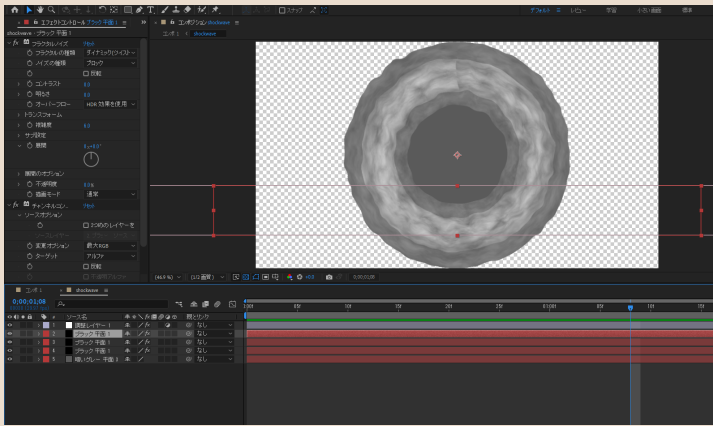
エフェクトコントロール ブラック 平面 1
コンポジション shockwave
shockwave • ブラック 平面 1
スナップ
デフォルト
レビュー
学習
小さい画面
標準
エンボ 1
shockwave
fx フラクタルノイズ リセット
フラクタルの種類 ダイナミック(ツイスト)
ノイズの種類 ブロック
反転
コントラスト
明るさ
オーバーフロー HDR 効果を使用
トランスフォーム
複雑度
サブ設定
展開
展開のオプション
不透明度
描画モード 通常
fx チャンネルコントロール リセット
ソースオプション
2つめのレイヤーを
変更オプション 最大RGB
ターゲット アルファ
反転
(44.9 %)
(1/2 画質)
+0.0
0;00;01;08
エンボ 1
shockwave
ソース名
親とリンク
1 調整レイヤー 1
2 ブラック 平面 1
3 ブラック 平面 1
4 ブラック 平面 1
5 暗いグレー 平面 1
なし
なし
なし
なし
なし